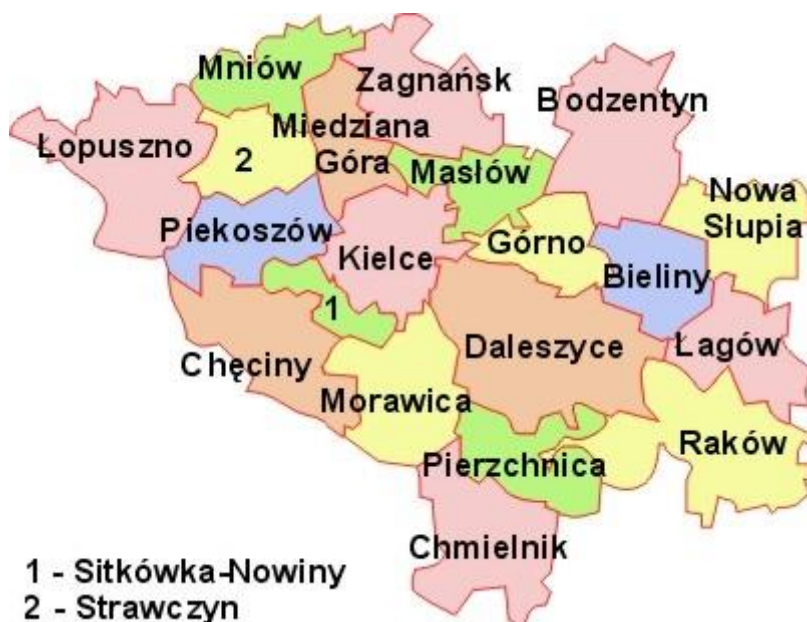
Mniów

Zagnańsk

Bodzentyn

Łopuszno

2

Miedziana Góra

Masłów

Nowa Słupia

Piekoszów

Kielce

Górno

Bieliny

1

Chęciny

Daleszyce

Łagów

Morawica

Raków

Pierzchnica

Chmielnik

1 - Sitkówka-Nowiny
2 - Strawczyn